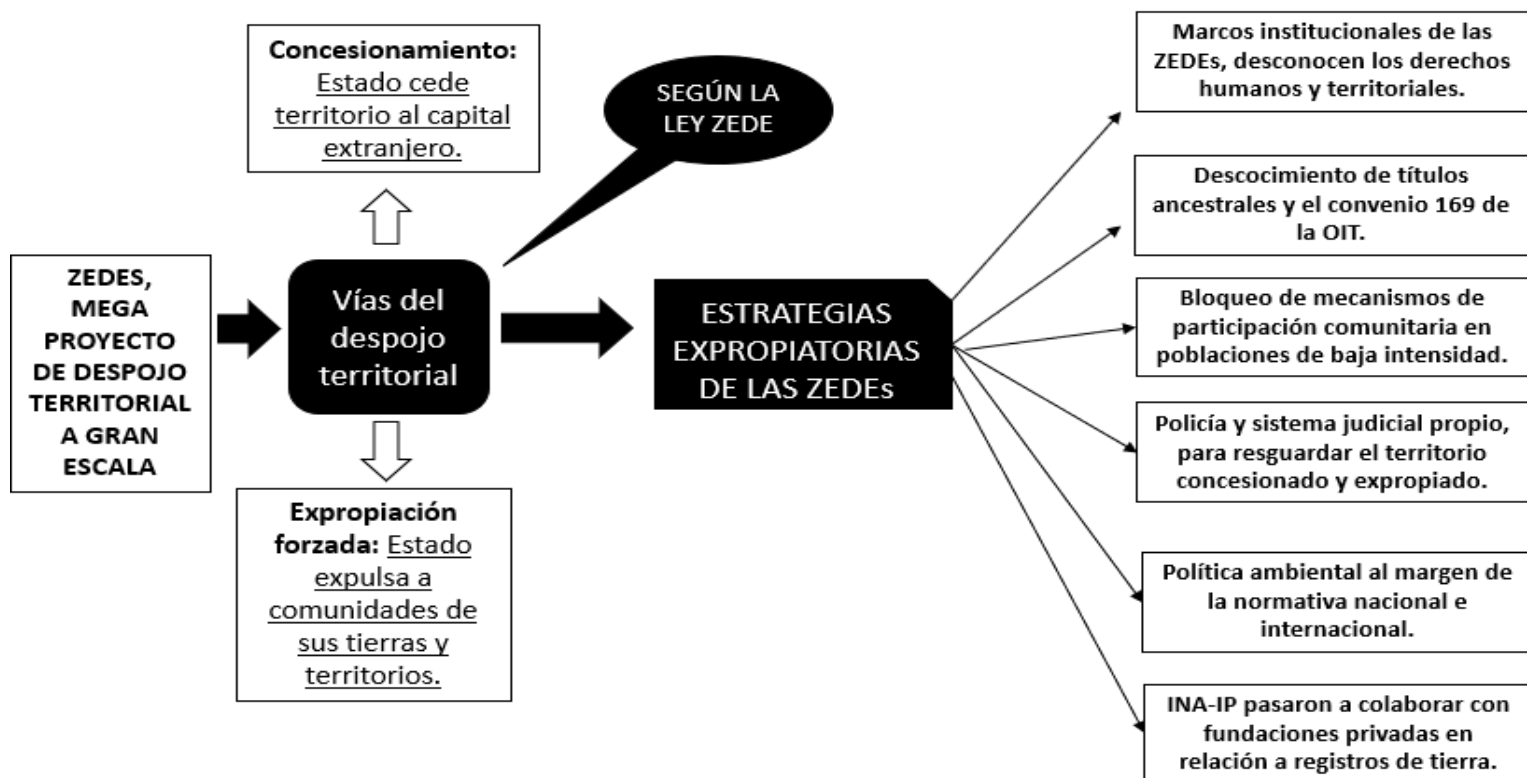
ZEDES, MEGA PROYECTO DE DESPOJO TERRITORIAL A GRAN ESCALA

Concesionamiento: Estado cede territorio al capital extranjero.

Vías del despojo territorial

SEGÚN LA LEY ZEDE

Expropiación forzada: Estado expulsa a comunidades de sus tierras y territorios.

ESTRATEGIAS EXPROPIATORIAS DE LAS ZEDEs

Marcos institucionales de las ZEDEs, desconocen los derechos humanos y territoriales.

Descocimiento de títulos ancestrales y el convenio 169 de la OIT.

Bloqueo de mecanismos de participación comunitaria en poblaciones de baja intensidad.

Policía y sistema judicial propio, para resguardar el territorio concesionado y expropiado.

Política ambiental al margen de la normativa nacional e internacional.

INA-IP pasaron a colaborar con fundaciones privadas en relación a registros de tierra.